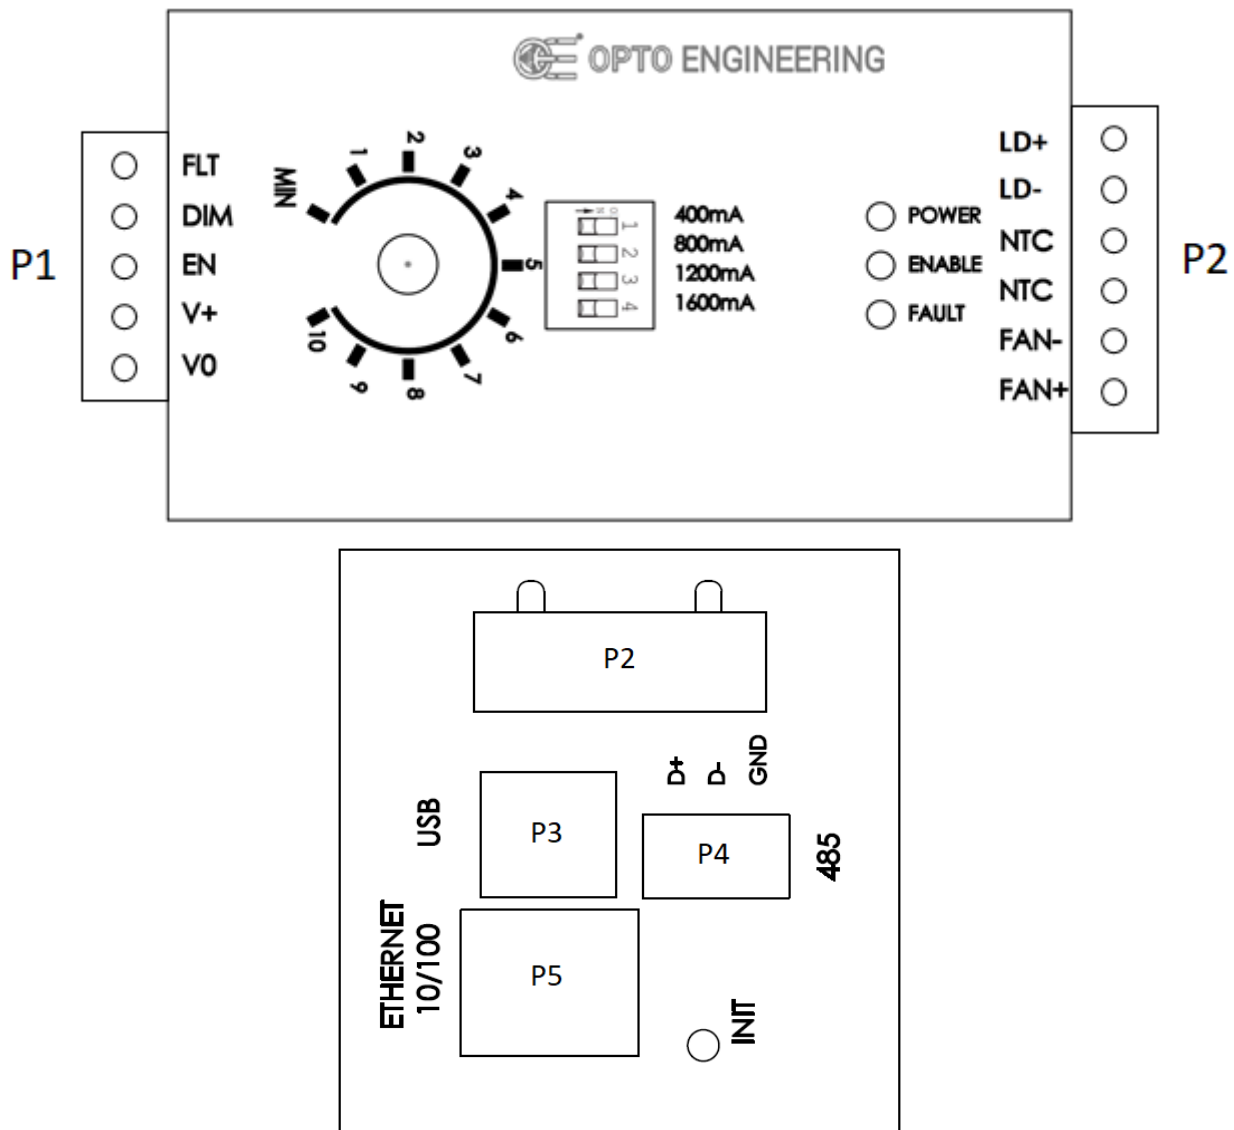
OPTO ENGINEERING

P1

FLT
DIM
EN
V+
V0

MIN
1
2
3
4
5
6
7
8
9
10

ON
1
2
3
4

400mA
800mA
1200mA
1600mA

POWER
ENABLE
FAULT

LD+
LD-
NTC
NTC
FAN-
FAN+

P2

P2

D+
D-
GND

USB

P3

P4

485

ETHERNET
10/100

P5

INIT